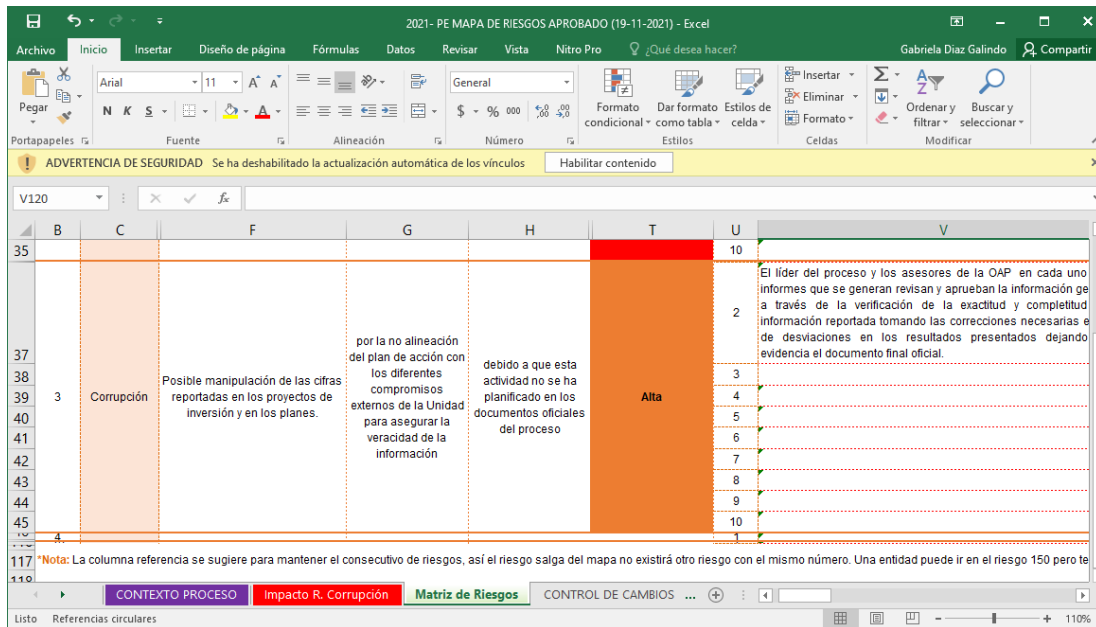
2021- PE MAPA DE RIESGOS APROBADO (19-11-2021) - Excel

Archivo Inicio Insertar Diseño de página Fórmulas Datos Revisar Vista Nitro Pro ¿Qué desea hacer? Gabriela Diaz Galindo Compartir

Pegar Arial 11 N K S General Formato condicional Dar formato como tabla Estilos de celda Insertar Eliminar Formato Ordenar y filtrar Buscar y seleccionar

Portapapeles Fuente Alineación Número Estilos Celdas Modificar

ADVERTENCIA DE SEGURIDAD Se ha deshabilitado la actualización automática de los vínculos Habilitar contenido

V120

| | B | C | F | G | H | T | U | V |
|---|---|---|---|---|---|---|---|---|
| 35 | | | | | | | 10 | |
| 37 | 3 | Corrupción | Posible manipulación de las cifras reportadas en los proyectos de inversión y en los planes. | por la no alineación del plan de acción con los diferentes compromisos externos de la Unidad para asegurar la veracidad de la información | debido a que esta actividad no se ha planificado en los documentos oficiales del proceso | Alta | 2 | El líder del proceso y los asesores de la OAP en cada uno informes que se generan revisan y aprueban la información ge a través de la verificación de la exactitud y completitud información reportada tomando las correcciones necesarias e de desviaciones en los resultados presentados dejando evidencia el documento final oficial. |
| 38 | | | | | | | 3 | |
| 39 | | | | | | | 4 | |
| 40 | | | | | | | 5 | |
| 41 | | | | | | | 6 | |
| 42 | | | | | | | 7 | |
| 43 | | | | | | | 8 | |
| 44 | | | | | | | 9 | |
| 45 | | | | | | | 10 | |
| | 4 | | | | | | 1 | |

117 *Nota: La columna referencia se sugiere para mantener el consecutivo de riesgos, así el riesgo salga del mapa no existirá otro riesgo con el mismo número. Una entidad puede ir en el riesgo 150 pero te

CONTEXTO PROCESO Impacto R. Corrupción Matriz de Riesgos CONTROL DE CAMBIOS ...

Listo Referencias circulares 110%